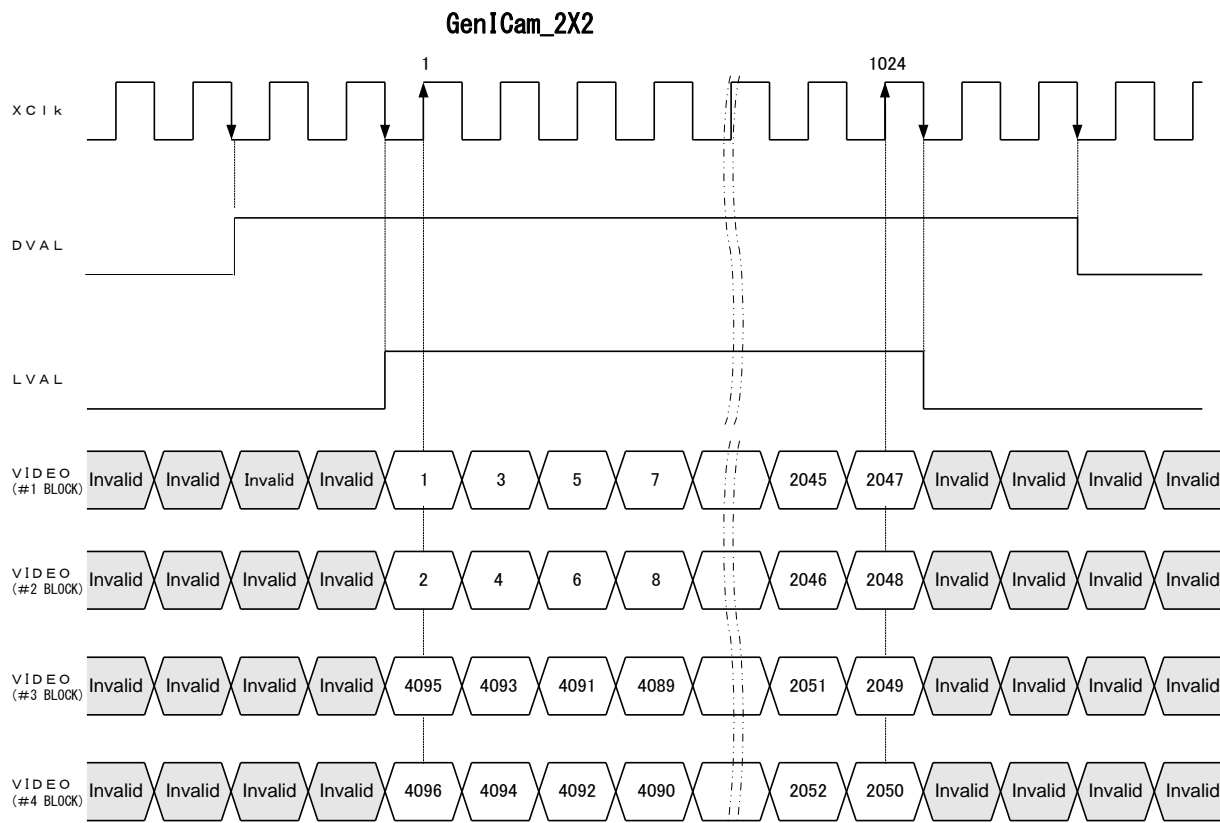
GenICam_2X2

1

1024

XClk

DVAL

LVAL

VIDEO (#1 BLOCK) Invalid Invalid Invalid Invalid 1 3 5 7 2045 2047 Invalid Invalid Invalid Invalid

VIDEO (#2 BLOCK) Invalid Invalid Invalid Invalid 2 4 6 8 2046 2048 Invalid Invalid Invalid Invalid

VIDEO (#3 BLOCK) Invalid Invalid Invalid Invalid 4095 4093 4091 4089 2051 2049 Invalid Invalid Invalid Invalid

VIDEO (#4 BLOCK) Invalid Invalid Invalid Invalid 4096 4094 4092 4090 2052 2050 Invalid Invalid Invalid Invalid